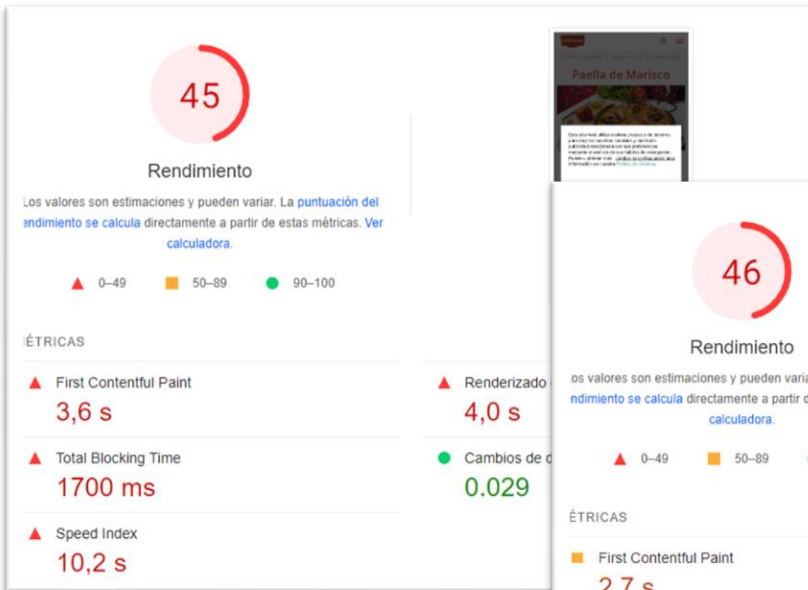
45

Rendimiento

Los valores son estimaciones y pueden variar. La puntuación del rendimiento se calcula directamente a partir de estas métricas. Ver calculadora.

0–49 50–89 90–100

ÉTRICAS

First Contentful Paint
3,6 s

Renderizado
4,0 s

Total Blocking Time
1700 ms

Cambios de d
0.029

Speed Index
10,2 s

Paella de Marisco

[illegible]

46

Rendimiento

Los valores son estimaciones y pueden varia
ndimiento se calcula directamente a partir d
calculadora.

0–49 50–89

ÉTRICAS

First Contentful Paint
2,7 s